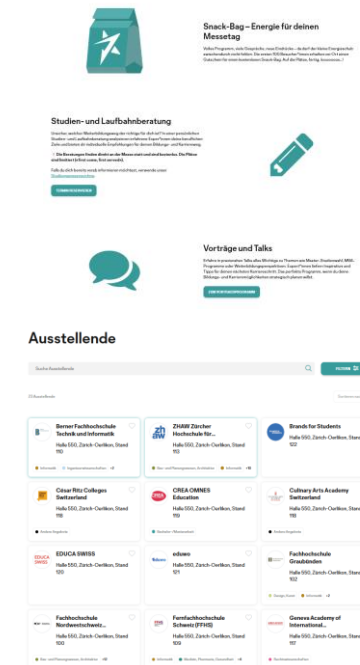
Snack-Bag – Energie für deinen Messetag

Volles Programm, viele Gespräche, neue Eindrücke – da darf der kleine Energieschub zwischendurch nicht fehlen. Die ersten 100 Besucher*innen erhalten vor Ort einen Gutschein für einen kostenlosen Snack-Bag. Auf die Plätze, fertig, loooooooos...!

Studien- und Laufbahnberatung

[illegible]

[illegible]

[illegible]

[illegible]

Vorträge und Talks

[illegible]

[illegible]

Ausstellende

Suche Ausstellende

Filter

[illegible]

Berner Fachhochschule Technik und Informatik
Halle 550, Zürich-Oerlikon, Stand 110

ZHAW Zürcher Hochschule für...
Halle 550, Zürich-Oerlikon, Stand 113

Brands for Students
Halle 550, Zürich-Oerlikon, Stand 122

César Ritz Colleges Switzerland
Halle 550, Zürich-Oerlikon, Stand 118

CREA OMNES Education
Halle 550, Zürich-Oerlikon, Stand 119

Culinary Arts Academy Switzerland
Halle 550, Zürich-Oerlikon, Stand 118

EDUCA SWISS
Halle 550, Zürich-Oerlikon, Stand 120

edumo
Halle 550, Zürich-Oerlikon, Stand 121

Fachhochschule Graubünden
Halle 550, Zürich-Oerlikon, Stand 104

Fachhochschule Nordwestschweiz...
Halle 550, Zürich-Oerlikon, Stand 100

Fernfachhochschule Schweiz (FFHS)
Halle 550, Zürich-Oerlikon, Stand 109

Geneva Academy of International...
Halle 550, Zürich-Oerlikon, Stand 124